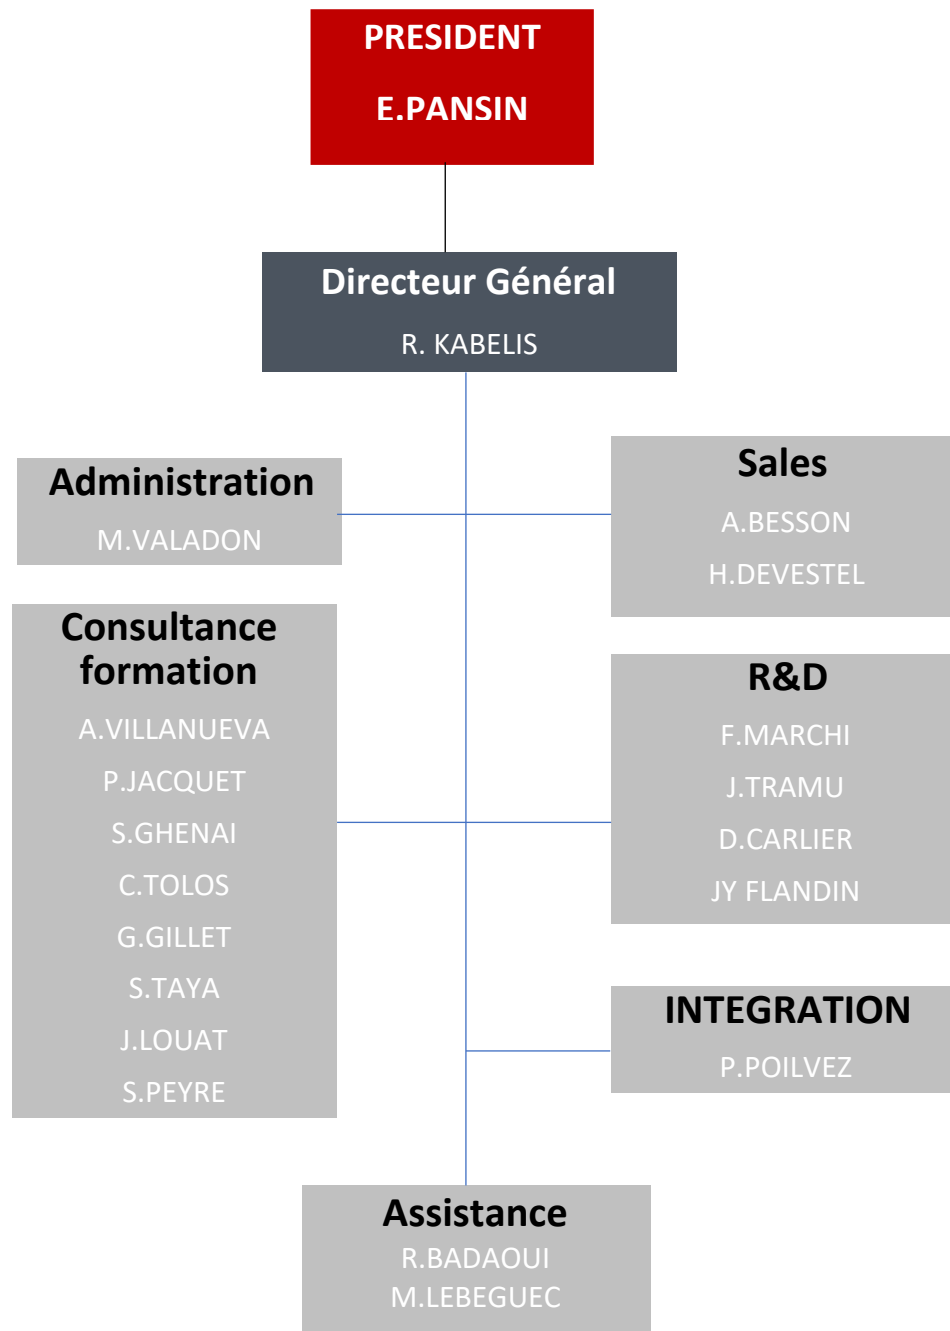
PRESIDENT

E.PANSIN

Directeur Général

R. KABELIS

Administration

M.VALADON

Sales

A.BESSON

H.DEVESTEL

Consultance formation

A.VILLANUEVA

P.JACQUET

S.GHENAI

C.TOLOS

G.GILLET

S.TAYA

J.LOUAT

S.PEYRE

R&D

F.MARCHI

J.TRAMU

D.CARLIER

JY FLANDIN

INTEGRATION

P.POILVEZ

Assistance

R.BADAOUI

M.LEBEGUEC